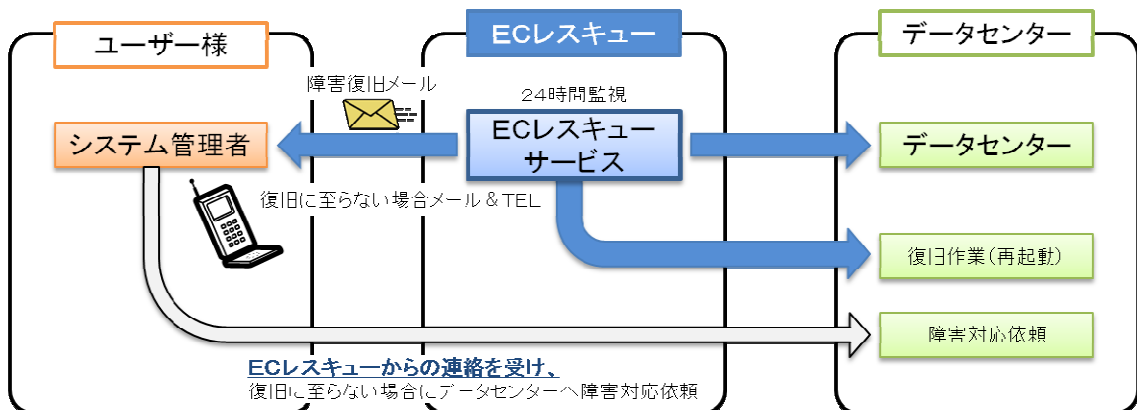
ユーザー様

ECレスキュー

データセンター

障害復旧メール

24時間監視

システム管理者

ECレスキューサービス

データセンター

復旧に至らない場合メール＆TEL

復旧作業（再起動）

障害対応依頼

ECレスキューからの連絡を受け、
復旧に至らない場合にデータセンターへ障害対応依頼